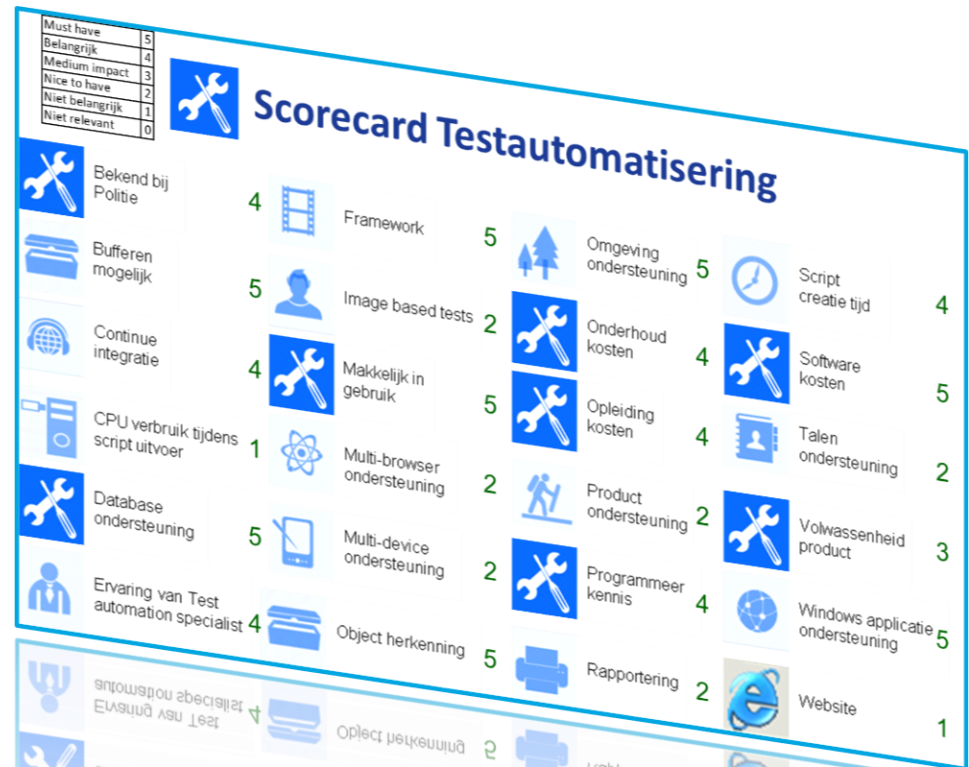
| Must have | 5 |
|---|---|
| Belangrijk | 4 |
| Medium impact | 3 |
| Nice to have | 2 |
| Niet belangrijk | 1 |
| Niet relevant | 0 |

Scorecard Testautomatisering

Bekend bij Politie 4

Bufferen mogelijk 5

Continue integratie 4

CPU verbruik tijdens script uitvoer 1

Database ondersteuning 5

Ervaring van Test automation specialist 4

Framework 5

Image based tests 2

Makkelijk in gebruik 5

Multi-browser ondersteuning 2

Multi-device ondersteuning 2

Object herkenning 5

Omgeving ondersteuning 5

Onderhoud kosten 4

Opleiding kosten 4

Product ondersteuning 2

Programmeer kennis 4

Rapportering 2

Script creatie tijd 4

Software kosten 5

Talen ondersteuning 2

Volwassenheid product 3

Windows applicatie ondersteuning 5

Website 1